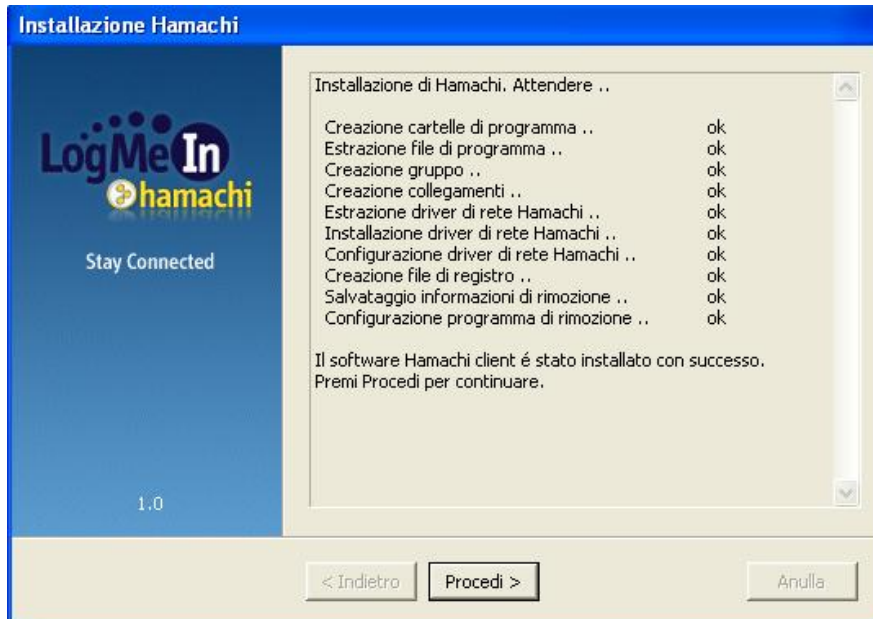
Installazione Hamachi

LogMeIn
hamachi

Stay Connected

1.0

Installazione di Hamachi. Attendere ..

| | |
|---|---|
| Creazione cartelle di programma .. | ok |
| Estrazione file di programma .. | ok |
| Creazione gruppo .. | ok |
| Creazione collegamenti .. | ok |
| Estrazione driver di rete Hamachi .. | ok |
| Installazione driver di rete Hamachi .. | ok |
| Configurazione driver di rete Hamachi .. | ok |
| Creazione file di registro .. | ok |
| Salvataggio informazioni di rimozione .. | ok |
| Configurazione programma di rimozione .. | ok |

Il software Hamachi client é stato installato con successo.
Premi Procedi per continuare.

< Indietro   Procedi >   Anulla